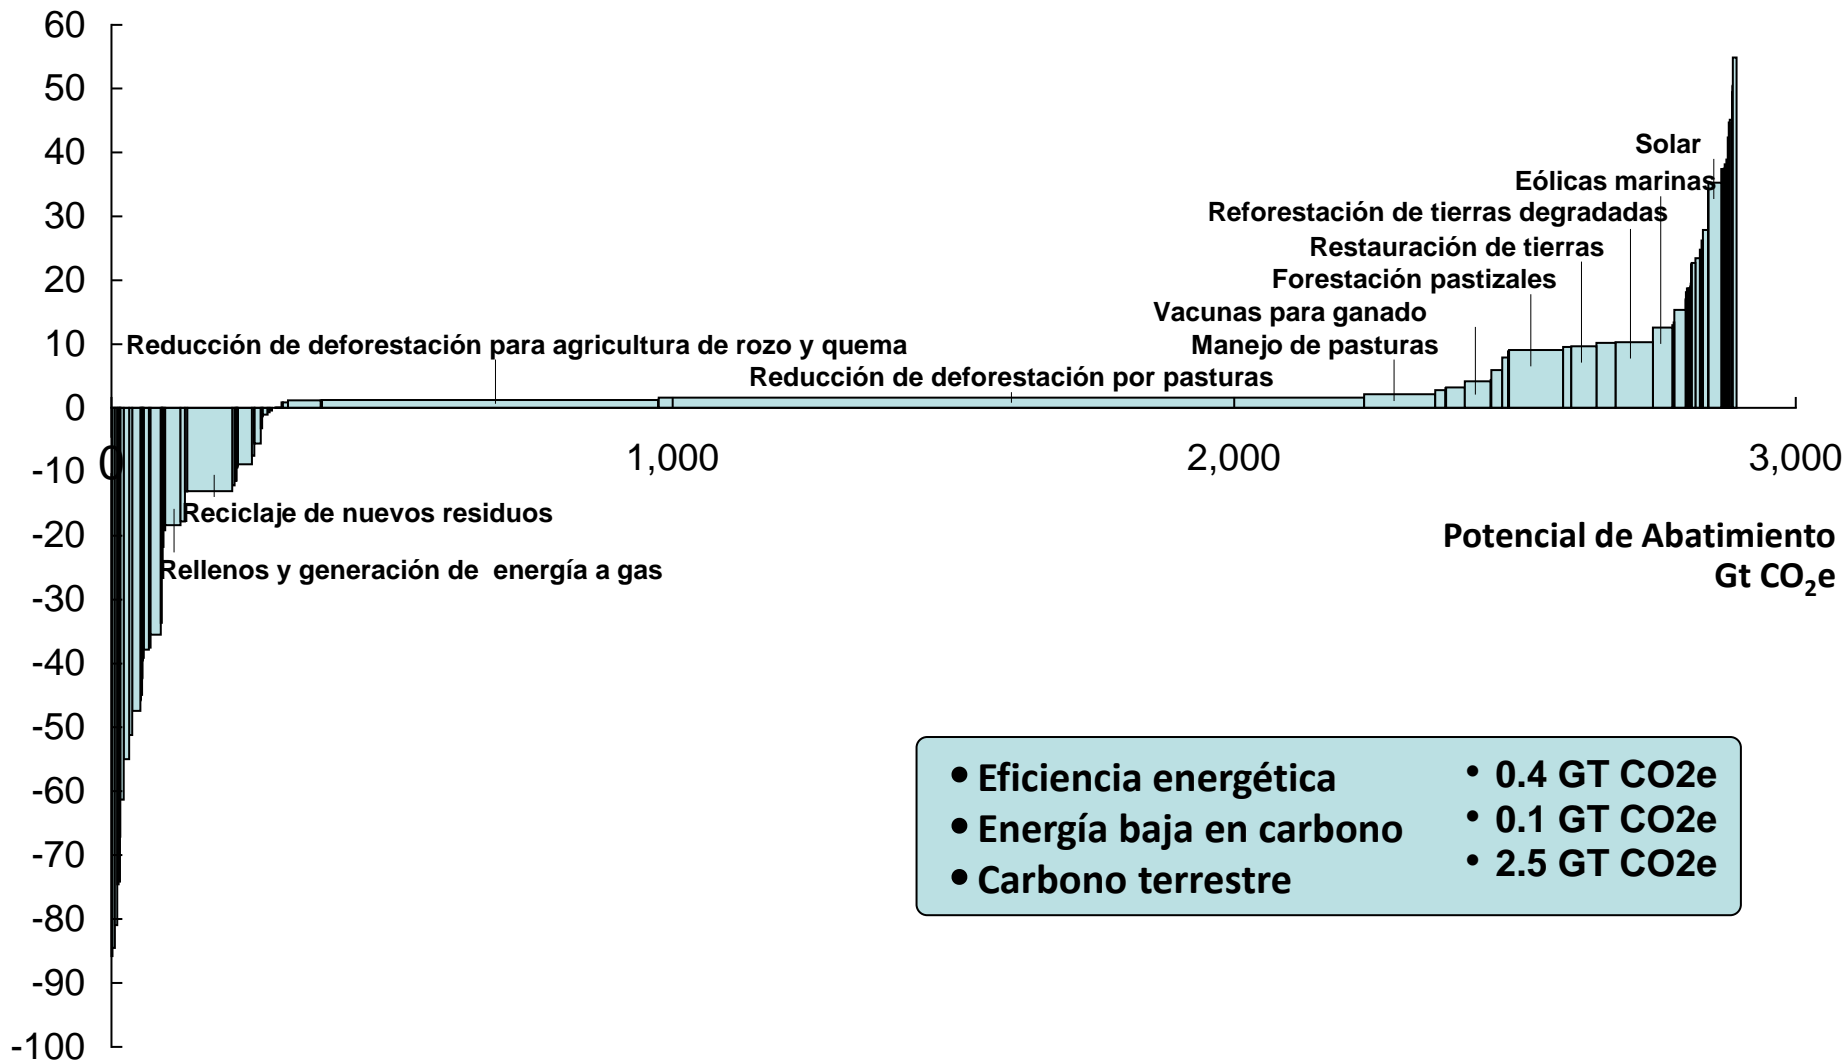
60
50
40
30
20
10
0
-10
-20
-30
-40
-50
-60
-70
-80
-90
-100

0
1,000
2,000
3,000

Solar
Eólicas marinas
Reforestación de tierras degradadas
Restauración de tierras
Forestación pastizales
Vacunas para ganado
Manejo de pasturas
Reducción de deforestación para agricultura de rozo y quema
Reducción de deforestación por pasturas
Reciclaje de nuevos residuos
Rellenos y generación de energía a gas

Potencial de Abatimiento Gt $CO_2$e

• Eficiencia energética
• Energía baja en carbono
• Carbono terrestre

• 0.4 GT CO2e
• 0.1 GT CO2e
• 2.5 GT CO2e